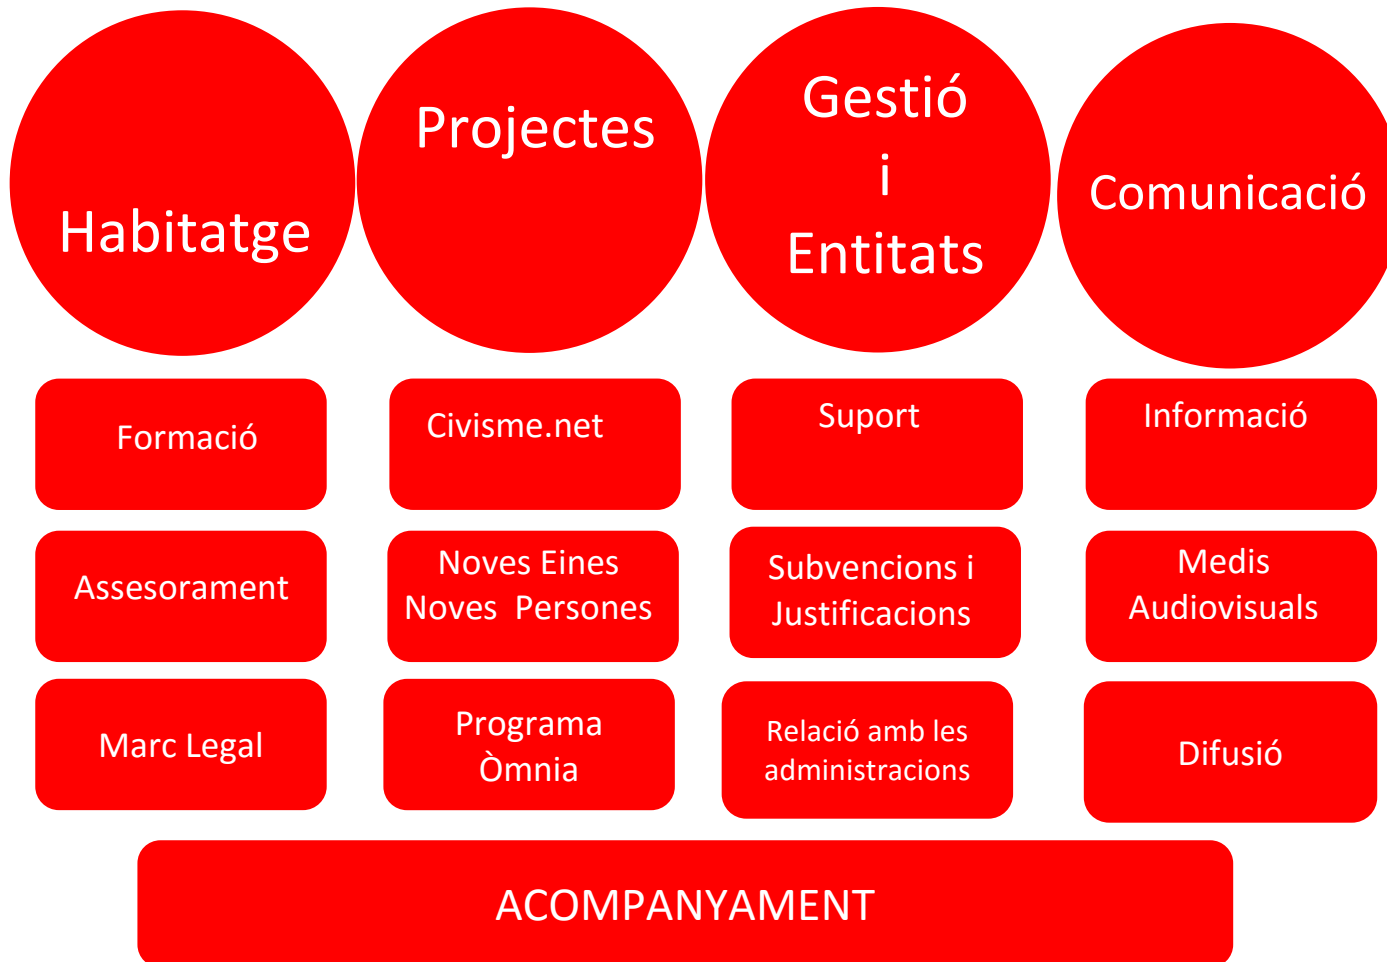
Habitatge

Formació

Assesorament

Marc Legal

Projectes

Civisme.net

Noves Eines Noves Persones

Programa Òmnia

Gestió i Entitats

Suport

Subvencions i Justificacions

Relació amb les administracions

Comunicació

Informació

Medis Audiovisuals

Difusió

ACOMPANYAMENT